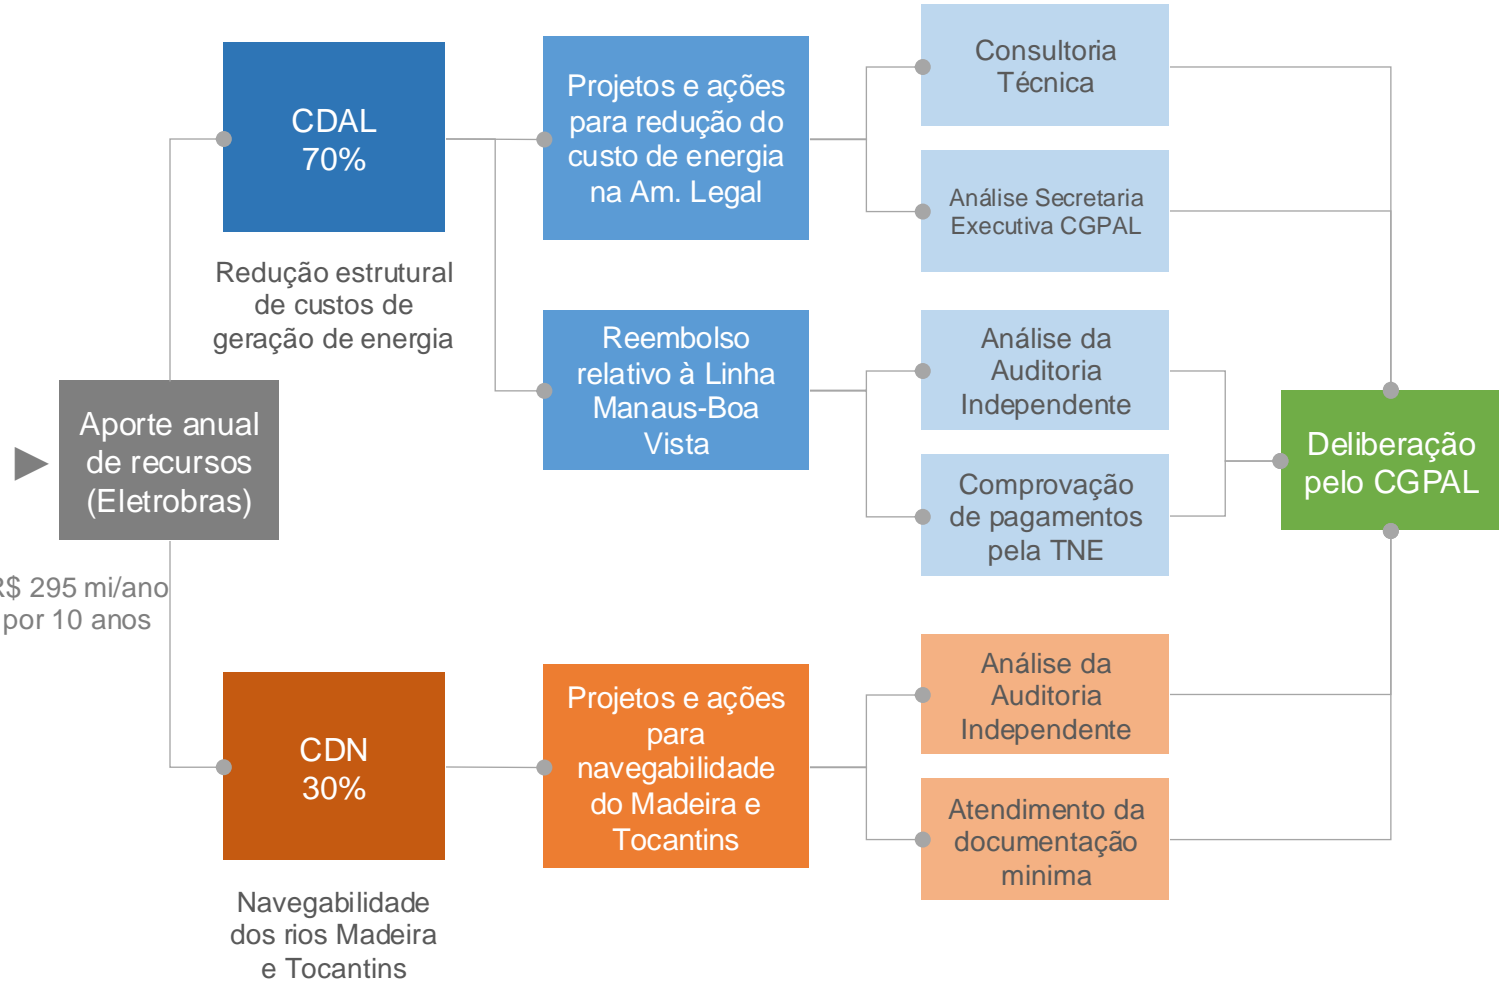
Aporte anual de recursos (Eletrobras)

R$ 295 mi/ano por 10 anos

CDAL 70%

Redução estrutural de custos de geração de energia

CDN 30%

Navegabilidade dos rios Madeira e Tocantins

Projetos e ações para redução do custo de energia na Am. Legal

Reembolso relativo à Linha Manaus-Boa Vista

Projetos e ações para navegabilidade do Madeira e Tocantins

Consultoria Técnica

Análise Secretaria Executiva CGPAL

Análise da Auditoria Independente

Comprovação de pagamentos pela TNE

Análise da Auditoria Independente

Atendimento da documentação minima

Deliberação pelo CGPAL